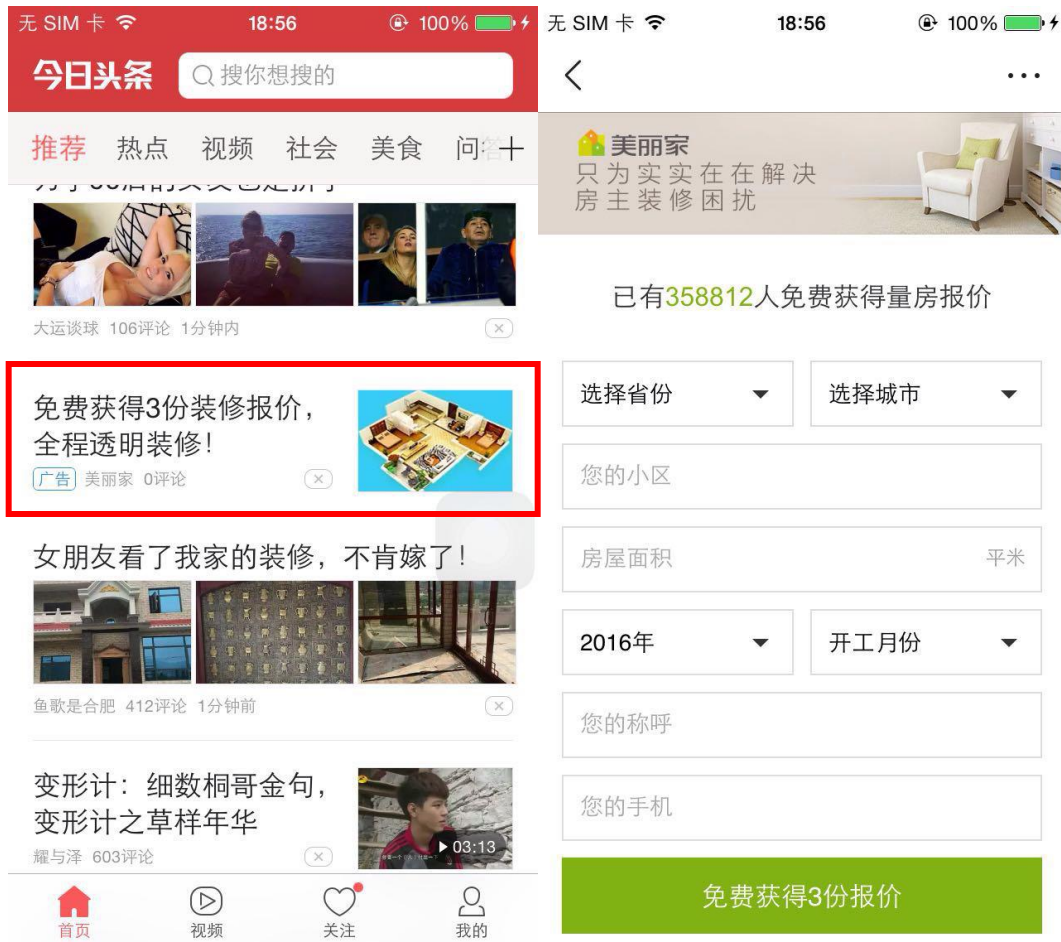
无 SIM 卡 18:56 100%

今日头条 搜你想搜的

推荐 热点 视频 社会 美食 问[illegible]

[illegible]

大运谈球 106评论 1分钟内

免费获得3份装修报价，全程透明装修！

广告 美丽家 0评论

女朋友看了我家的装修，不肯嫁了！

鱼歌是合肥 412评论 1分钟前

变形计：细数桐哥金句，变形计之草样年华

耀与泽 603评论

03:13

首页 视频 关注 我的

无 SIM 卡 18:56 100%

美丽家
只为实实在在解决
房主装修困扰

已有358812人免费获得量房报价

选择省份
选择城市
您的小区
房屋面积 平米
2016年
开工月份
您的称呼
您的手机

免费获得3份报价